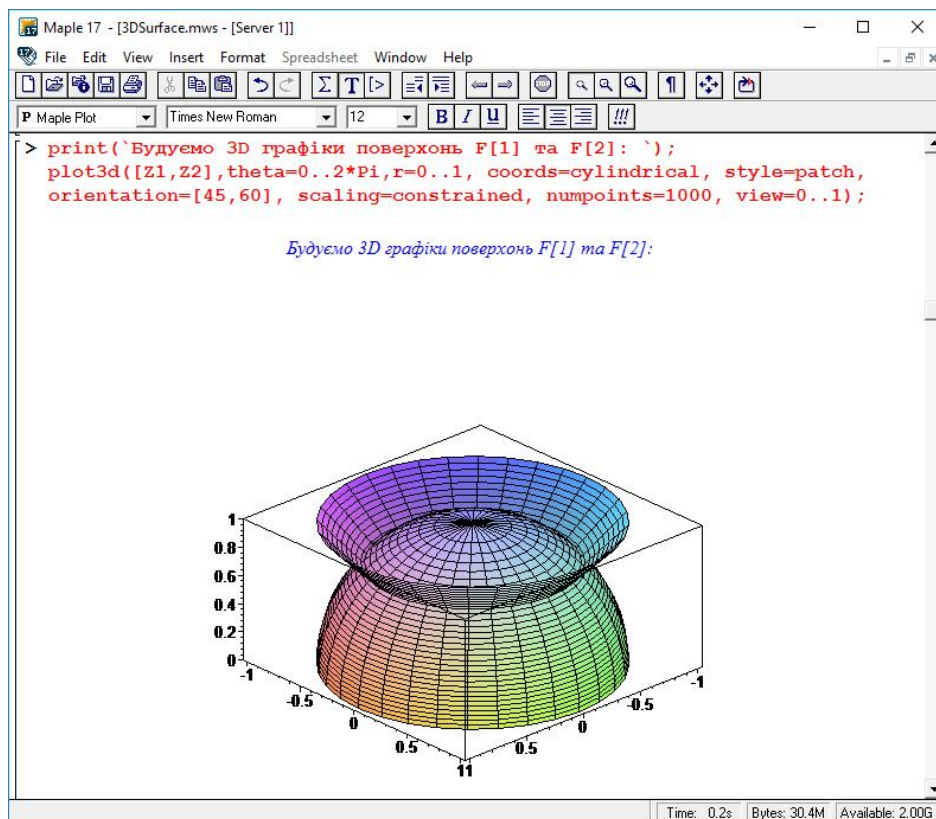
Maple 17 - [3DSurface.mws - [Server 1]]

File Edit View Insert Format Spreadsheet Window Help

P Maple Plot | Times New Roman | 12 | B I U | !!!

> print(`Будуємо 3D графіки поверхонь F[1] та F[2]: `);
plot3d([Z1,Z2],theta=0..2*Pi,r=0..1, coords=cylindrical, style=patch, orientation=[45,60], scaling=constrained, numpoints=1000, view=0..1);

Будуємо 3D графіки поверхонь F[1] та F[2]:

1
0.8
0.6
0.4
0.2
0
-1
-0.5
0
0.5
1
-1
-0.5
0
0.5
1

Time: 0.2s | Bytes: 30.4M | Available: 2.00G